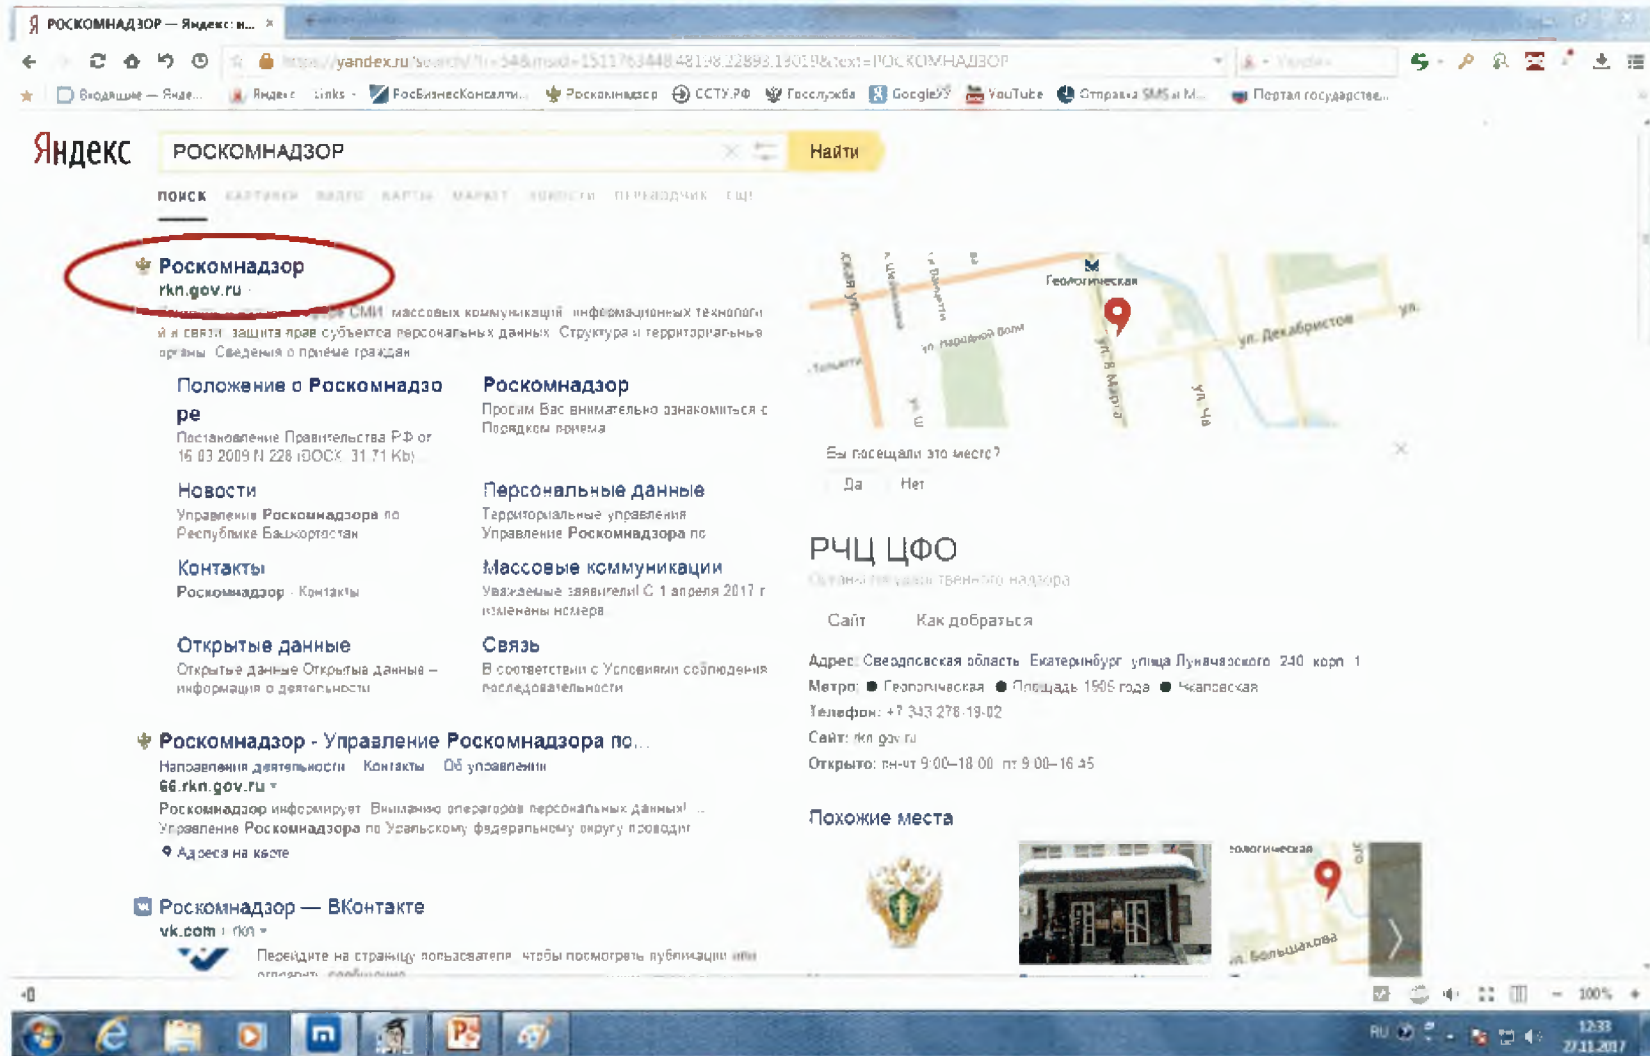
РОСКОМНАДЗОР — Яндекс: н... ×

https://yandex.ru/search/?lr=54&msid=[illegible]&text=РОСКОМНАДЗОР

Входящие — Янде... Яндекс Links РосБизнесКонсалти... Роскомнадзор ССТУ.РФ Госслужба GoogleУЗ YouTube Отправка SMS и М... Портал государстве...

Яндекс

РОСКОМНАДЗОР

Найти

ПОИСК КАРТИНКИ ВИДЕО КАРТЫ МАРКЕТ НОВОСТИ ПЕРЕВОДЧИК ЕЩЁ

Роскомнадзор
rkn.gov.ru

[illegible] СМИ, массовых коммуникаций, информационных технологий и связи, защита прав субъектов персональных данных. Структура и территориальные органы. Сведения о приёме граждан.

Положение о Роскомнадзоре
Постановление Правительства РФ от 16.03.2009 N 228 (DOCX, 31.71 Kb)

Роскомнадзор
Просим Вас внимательно ознакомиться с Порядком приема

Новости
Управление Роскомнадзора по Республике Башкортостан

Персональные данные
Территориальные управления. Управление Роскомнадзора по

Контакты
Роскомнадзор · Контакты

Массовые коммуникации
Уважаемые заявители! С 1 апреля 2017 г изменены номера

Открытые данные
Открытые данные. Открытые данные – информация о деятельности

Связь
В соответствии с Условиями соблюдения последовательности

Роскомнадзор - Управление Роскомнадзора по...
Направления деятельности Контакты Об управлении
66.rkn.gov.ru
Роскомнадзор информирует. Внимание операторов персональных данных! ... Управление Роскомнадзора по Уральскому федеральному округу проводит
Адреса на карте

Роскомнадзор — ВКонтакте
vk.com › rkn
Перейдите на страницу пользователя, чтобы посмотреть публикации или отправить сообщение

Геологическая
ул. Народной Воли
ул. Декабристов
ул. 8 Марта
ул. Чапаева

Вы посещали это место?
Да Нет

РЧЦ ЦФО
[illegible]

Сайт Как добраться

Адрес: Свердловская область, Екатеринбург, улица Луначарского, 240, корп. 1
Метро: Геологическая Площадь 1905 года Чкаловская
Телефон: +7 343 278-19-02
Сайт: rkn.gov.ru
Открыто: пн-чт 9:00–18:00, пт 9:00–16:45

Похожие места

Геологическая
ул. Большакова

100%
RU 12:33 27.11.2017